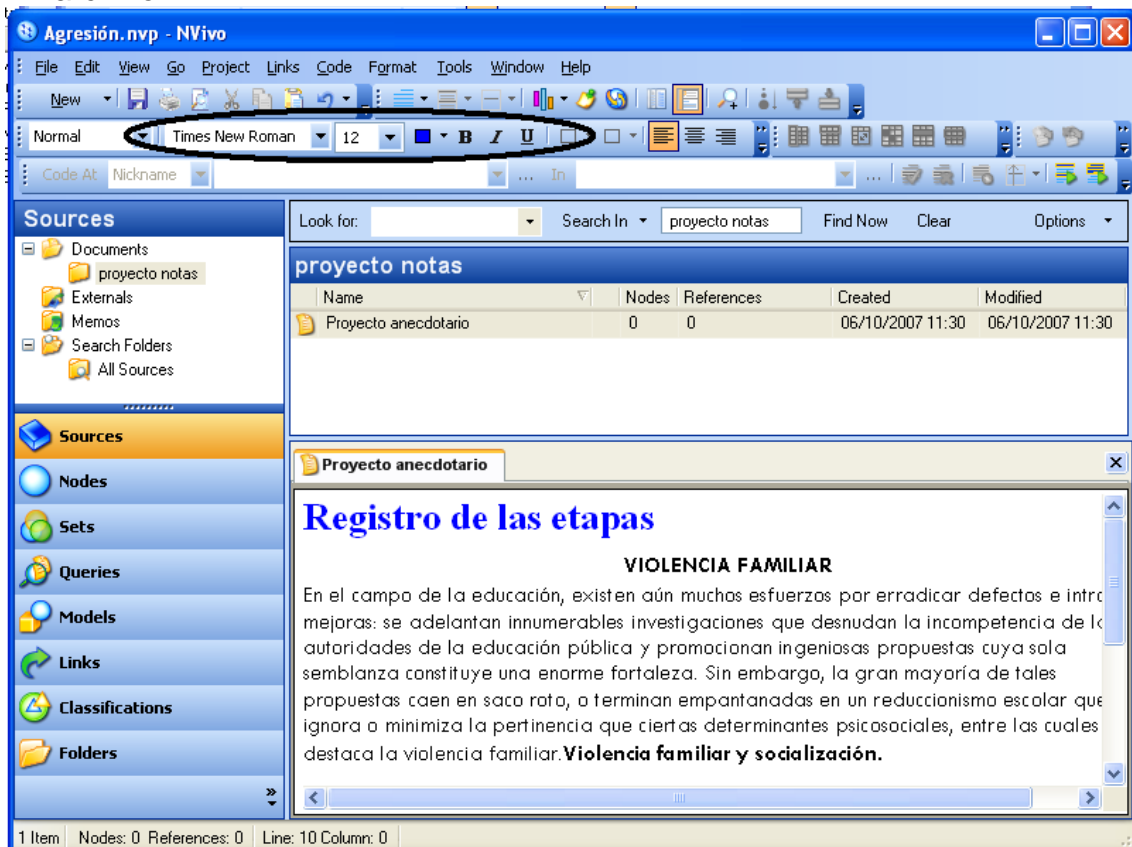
Agresión.nvp - NVivo

File Edit View Go Project Links Code Format Tools Window Help

New

Normal Times New Roman 12 B I U

Code At Nickname ... In ...

Sources

Documents
proyecto notas
Externals
Memos
Search Folders
All Sources

Sources
Nodes
Sets
Queries
Models
Links
Classifications
Folders

Look for: Search In proyecto notas Find Now Clear Options

proyecto notas

| Name | Nodes | References | Created | Modified |
|---|---|---|---|---|
| Proyecto anecdotario | 0 | 0 | 06/10/2007 11:30 | 06/10/2007 11:30 |

Proyecto anecdotario

Registro de las etapas

VIOLENCIA FAMILIAR

En el campo de la educación, existen aún muchos esfuerzos por erradicar defectos e intr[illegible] mejoras: se adelantan innumerables investigaciones que desnudan la incompetencia de l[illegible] autoridades de la educación pública y promocionan ingeniosas propuestas cuya sola semblanza constituye una enorme fortaleza. Sin embargo, la gran mayoría de tales propuestas caen en saco roto, o terminan empantanadas en un reduccionismo escolar que ignora o minimiza la pertinencia que ciertas determinantes psicosociales, entre las cuales destaca la violencia familiar. Violencia familiar y socialización.

1 Item Nodes: 0 References: 0 Line: 10 Column: 0